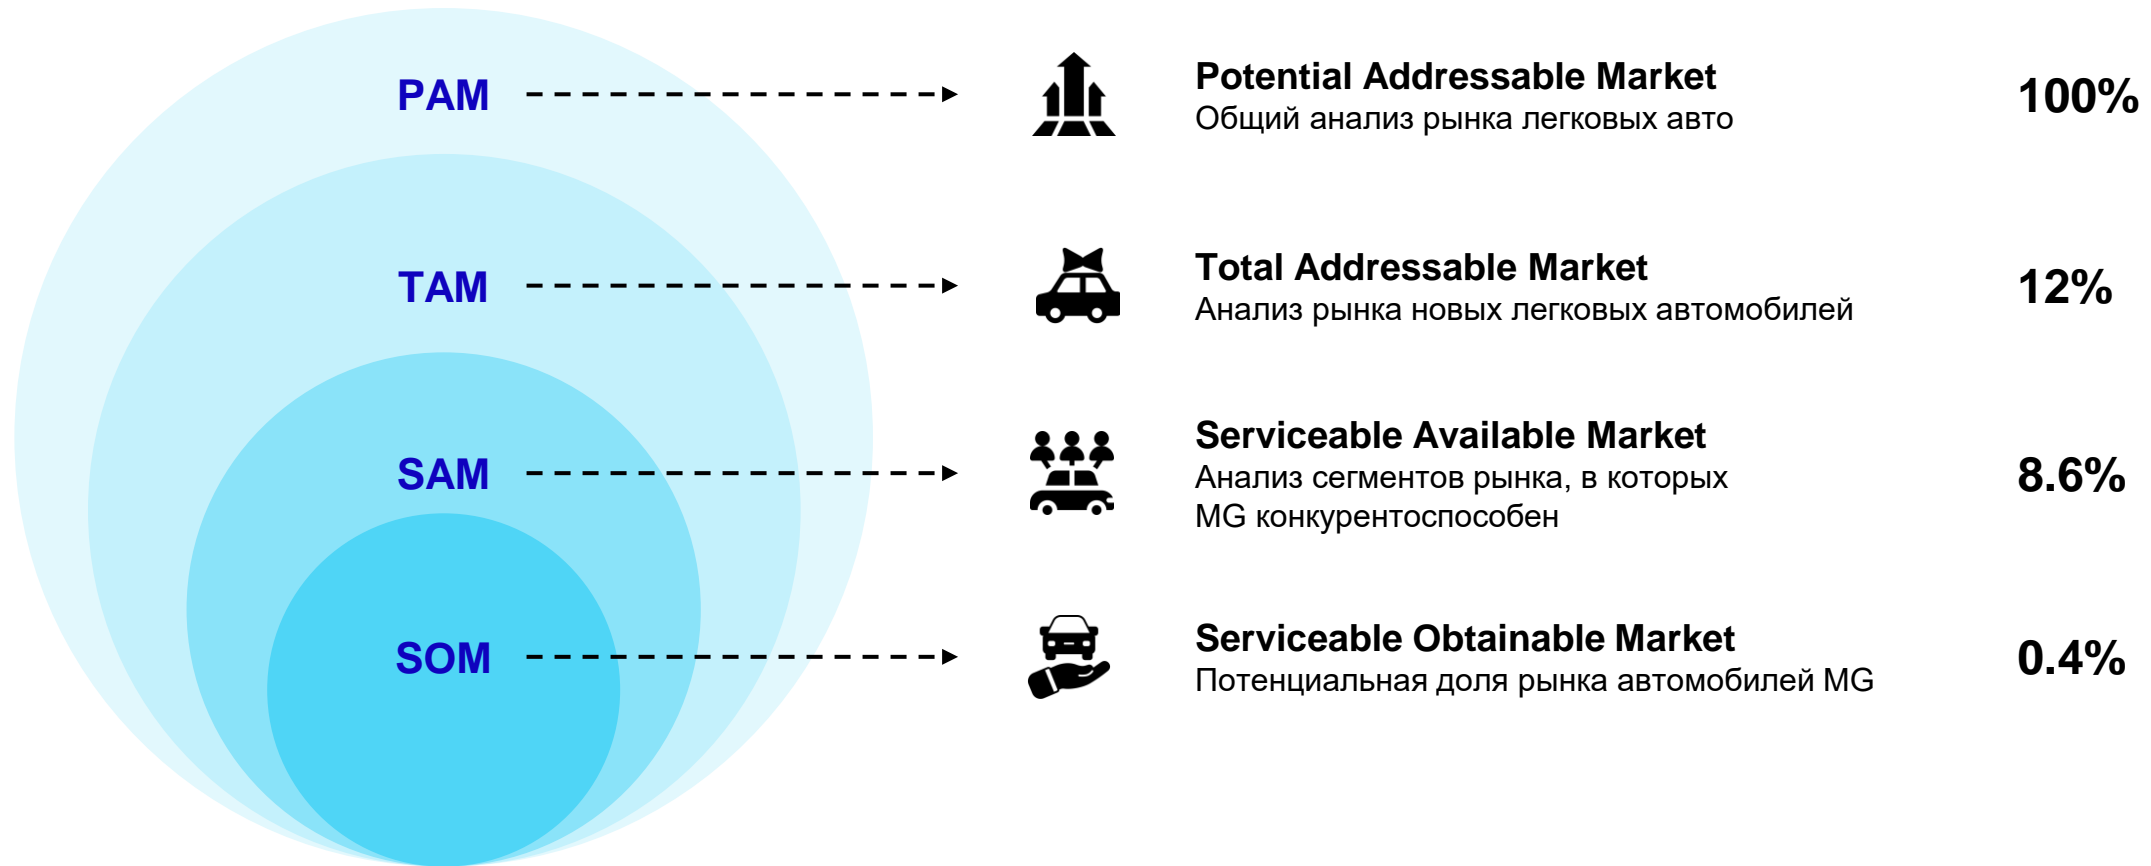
PAM

Potential Addressable Market
Общий анализ рынка легковых авто

100%

TAM

Total Addressable Market
Анализ рынка новых легковых автомобилей

12%

SAM

Serviceable Available Market
Анализ сегментов рынка, в которых MG конкурентоспособен

8.6%

SOM

Serviceable Obtainable Market
Потенциальная доля рынка автомобилей MG

0.4%